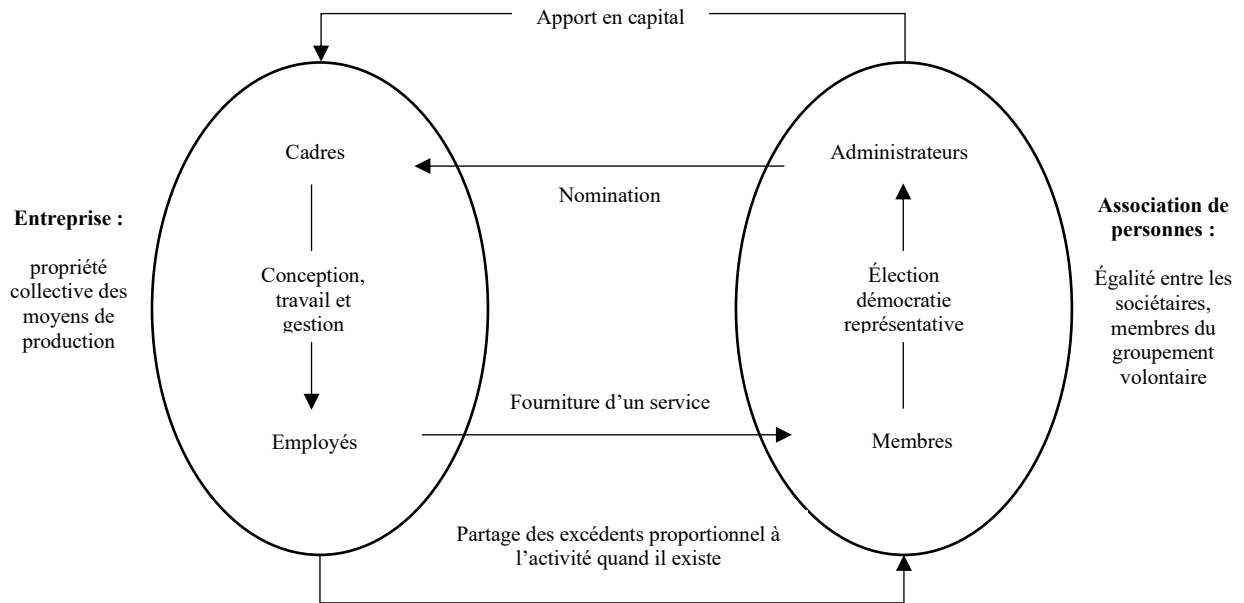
Apport en capital

Entreprise :

propriété collective des moyens de production

Cadres

Conception, travail et gestion

Employés

Nomination

Fourniture d'un service

Administrateurs

Élection démocratie représentative

Membres

Association de personnes :

Égalité entre les sociétaires, membres du groupement volontaire

Partage des excédents proportionnel à l'activité quand il existe